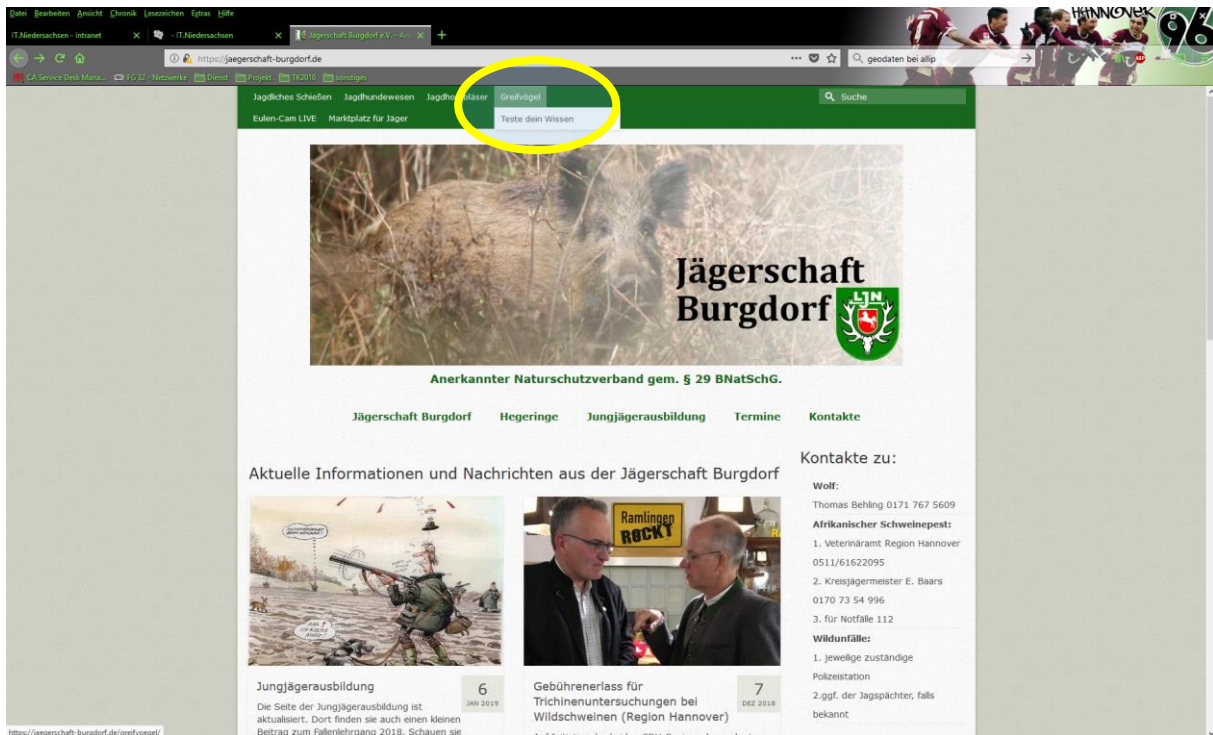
Datei Bearbeiten Ansicht Chronik Lesezeichen Extras Hilfe

IT.Niedersachsen - Intranet
- IT.Niedersachsen
Jägerschaft Burgdorf e.V. – An

https://jaegerschaft-burgdorf.de
geodaten bei allip

CA Service Desk Mana... FG 32 - Netzwerke Dienst Projekt TK2010 sonstiges

HANNOVER 96

Jagdliches Schießen Jagdhundewesen Jagdhornbläser Greifvögel
Suche
Eulen-Cam LIVE Marktplatz für Jäger
Teste dein Wissen

Jägerschaft Burgdorf
LJN

Anerkannter Naturschutzverband gem. § 29 BNatSchG.

Jägerschaft Burgdorf Hegeringe Jungjägerausbildung Termine Kontakte

Aktuelle Informationen und Nachrichten aus der Jägerschaft Burgdorf

Ramlingen ROCKT

Jungjägerausbildung
6 JAN 2019
Die Seite der Jungjägerausbildung ist aktualisiert. Dort finden sie auch einen kleinen Beitrag zum Fallenlehrgang 2018. Schauen sie

Gebührenerlass für Trichinenuntersuchungen bei Wildschweinen (Region Hannover)
7 DEZ 2018

Kontakte zu:
Wolf:
Thomas Behling 0171 767 5609
Afrikanischer Schweinepest:
1. Veterinäramt Region Hannover 0511/61622095
2. Kreisjägermeister E. Baars 0170 73 54 996
3. für Notfälle 112
Wildunfälle:
1. jeweilige zuständige Polizeistation
2.ggf. der Jagspächter, falls bekannt

https://jaegerschaft-burgdorf.de/greifvoegel/